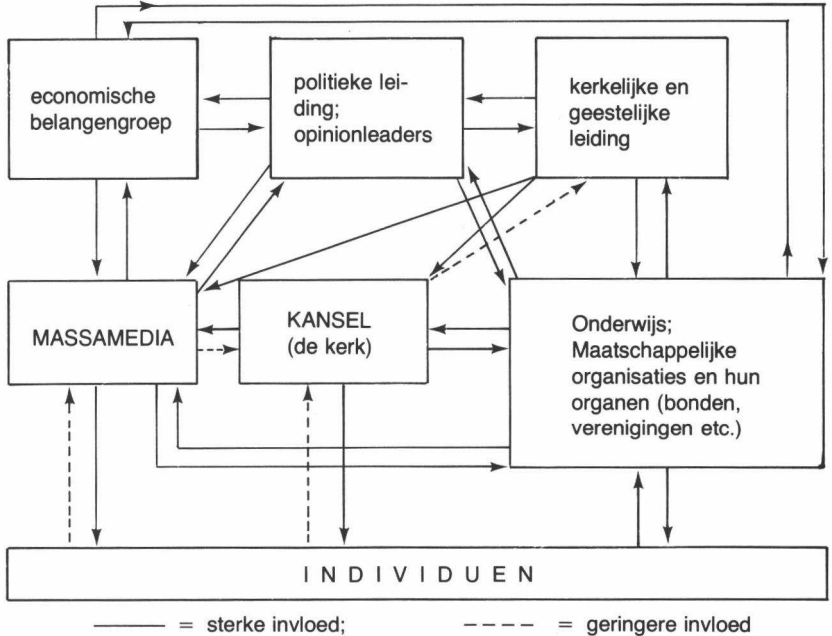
economische belangengroep

politieke leiding; opinionleaders

kerkelijke en geestelijke leiding

MASSAMEDIA

KANSEL (de kerk)

Onderwijs; Maatschappelijke organisaties en hun organen (bonden, verenigingen etc.)

I N D I V I D U E N

——— = sterke invloed;   - - - - = geringere invloed